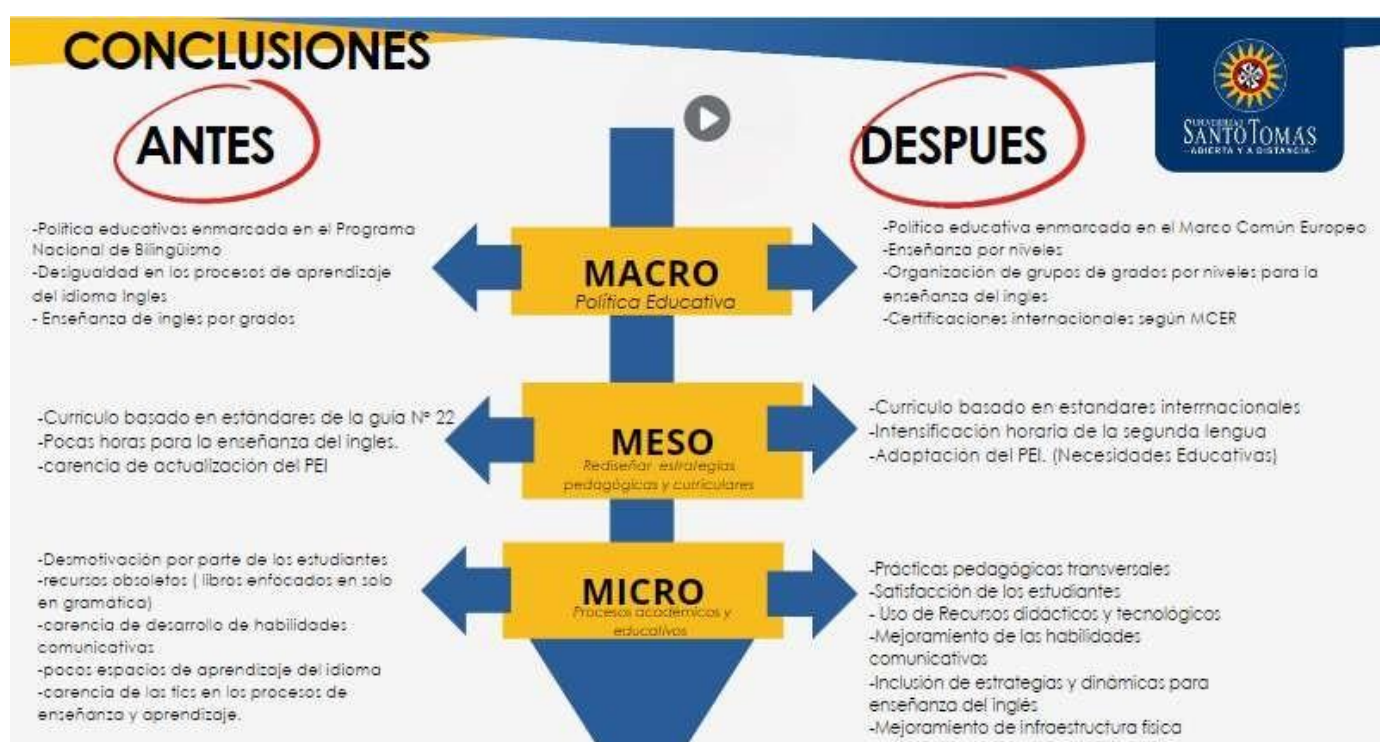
CONCLUSIONES

UNIVERSIDAD SANTO TOMAS ABIERTA Y A DISTANCIA

ANTES

DESPUES

-Politica educativas enmarcada en el Programa Nacional de Bilingüismo
-Desigualdad en los procesos de aprendizaje del idioma Ingles
- Enseñanza de ingles por grados

MACRO
Política Educativa

-Politica educativa enmarcada en el Marco Común Europeo
-Enseñanza por niveles
-Organización de grupos de grados por niveles para la enseñanza del ingles
-Certificaciones internacionales según MCER

-Curriculo basado en estándares de la guía Nº 22
-Pocas horas para la enseñanza del ingles.
-carencia de actualización del PEI

MESO
Rediseñar estrategias pedagógicas y curriculares

-Curriculo basado en estandares interrnacionales
-Intensificación horaria de la segunda lengua
-Adaptación del PEI. (Necesidades Educativas)

-Desmotivación por parte de los estudiantes
-recursos obsoletos ( libros enfocados en solo en gramática)
-carencia de desarrollo de habilidades comunicativas
-pocos espacios de aprendizaje del idioma
-carencia de las tics en los procesos de enseñanza y aprendizaje.

MICRO
Procesos académicos y educativos

-Prácticas pedagógicas transversales
-Satisfacción de los estudiantes
- Uso de Recursos didácticos y tecnológicos
-Mejoramiento de las habilidades comunicativas
-Inclusión de estrategias y dinámicas para enseñanza del inglés
-Mejoramiento de infraestructura física